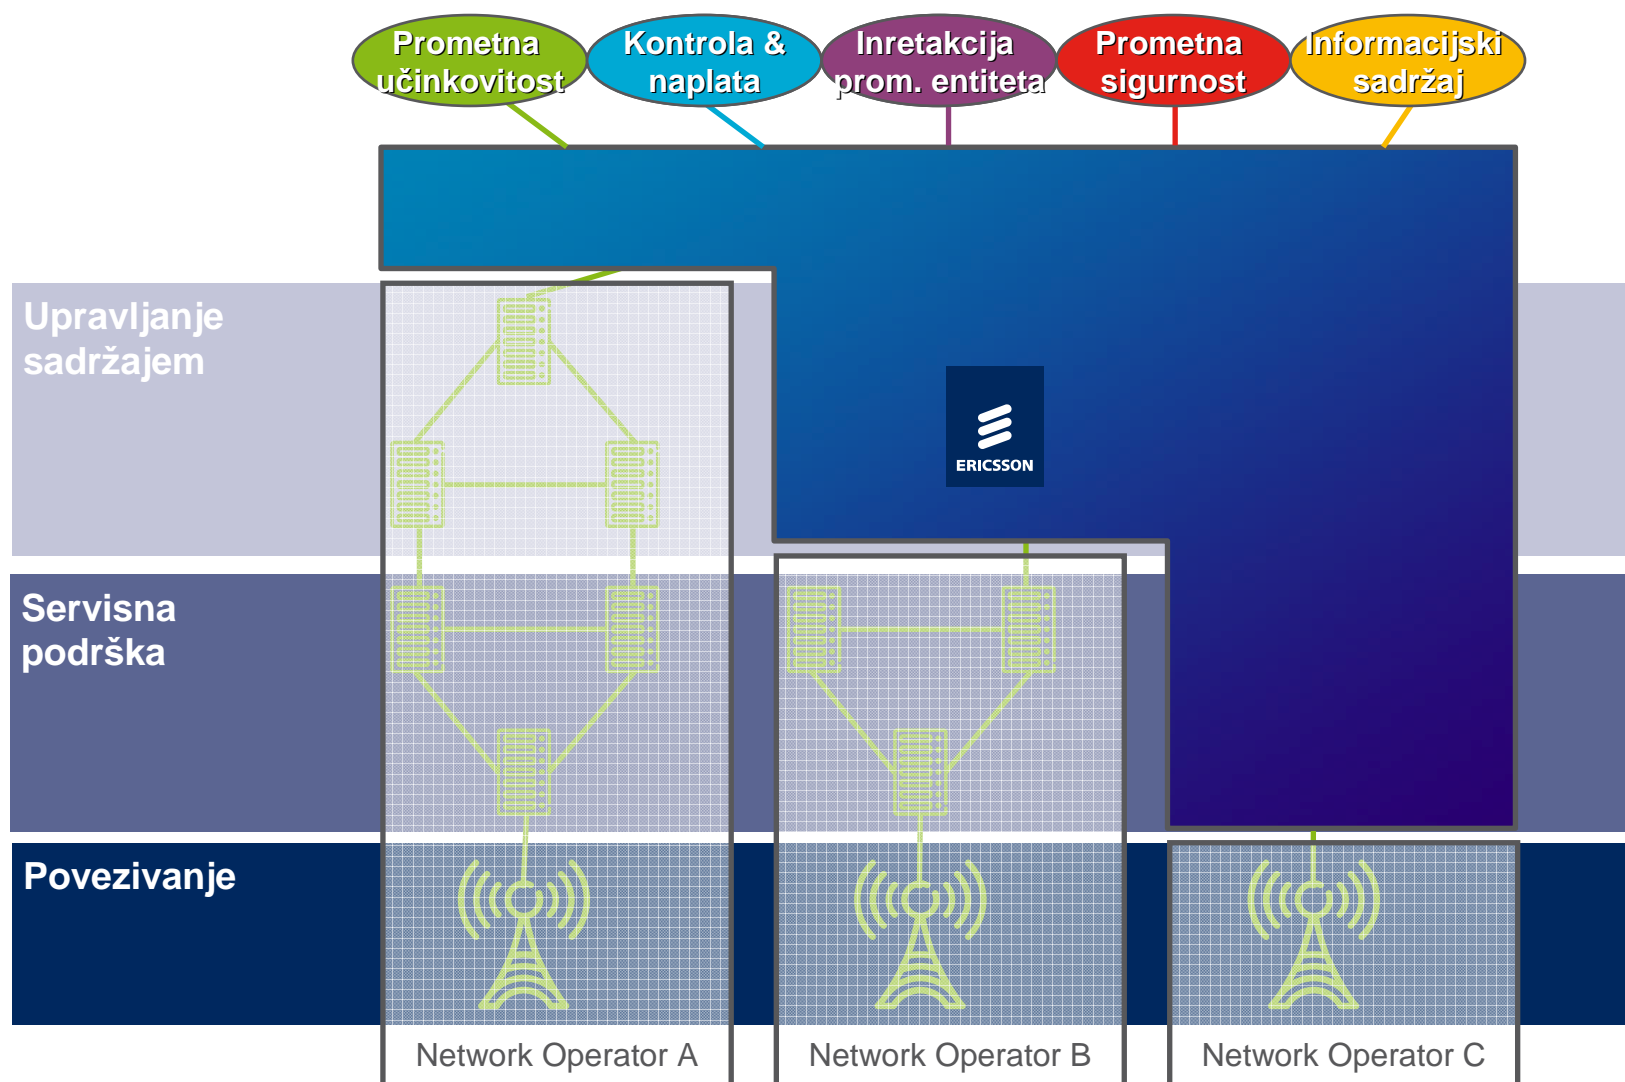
Prometna učinkovitost

Kontrola & naplata

Inretakcija prom. entiteta

Prometna sigurnost

Informacijski sadržaj

Upravljanje sadržajem

ERICSSON

Servisna podrška

Povezivanje

Network Operator A

Network Operator B

Network Operator C